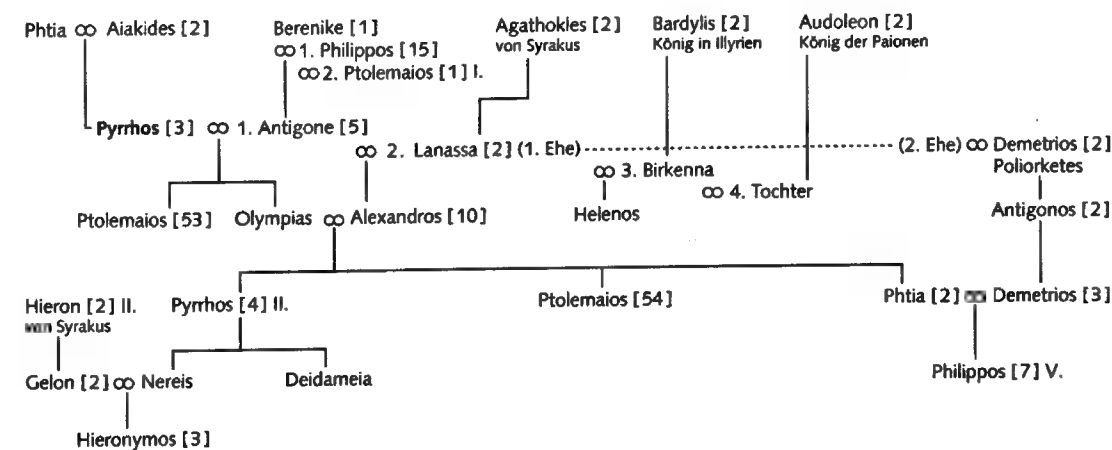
Phtia ∞ Aiakides [2]

Berenike [1]
∞ 1. Philippos [15]
∞ 2. Ptolemaios [1] I.

Agathokles [2]
von Syrakus

Bardylis [2]
König in Illyrien

Audoleon [2]
König der Paionen

Pyrrhos [3] ∞ 1. Antigone [5]

∞ 2. Lanassa [2] (1. Ehe) (2. Ehe) ∞ Demetrios [2] Poliorketes

∞ 3. Birkenna

∞ 4. Tochter

Ptolemaios [53] Olympias ∞ Alexandros [10]

Helenos

Antigonos [2]

Hieron [2] II.
von Syrakus

Pyrrhos [4] II.

Ptolemaios [54]

Phtia [2] ∞ Demetrios [3]

Gelon [2] ∞ Nereis

Deidameia

Philippos [7] V.

Hieronymos [3]